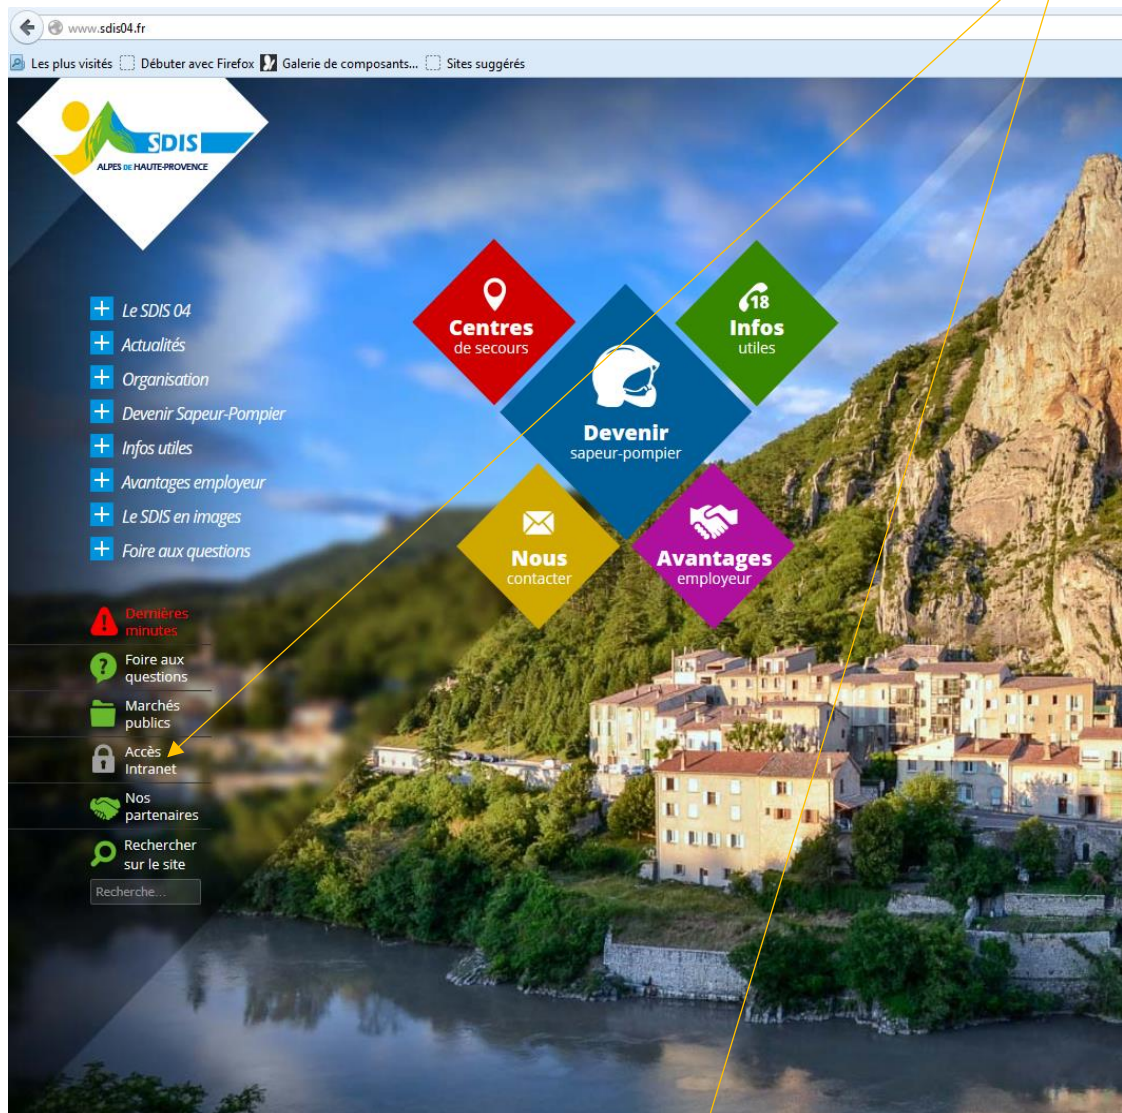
www.sdis04.fr

Les plus visités Débuter avec Firefox Galerie de composants... Sites suggérés

SDIS
ALPES DE HAUTE-PROVENCE

Le SDIS 04
Actualités
Organisation
Devenir Sapeur-Pompier
Infos utiles
Avantages employeur
Le SDIS en images
Foire aux questions

Centres de secours
18
Infos utiles
Devenir sapeur-pompier
Nous contacter
Avantages employeur

Dernières minutes
Foire aux questions
Marchés publics
Accès Intranet
Nos partenaires
Rechercher sur le site
Recherche...